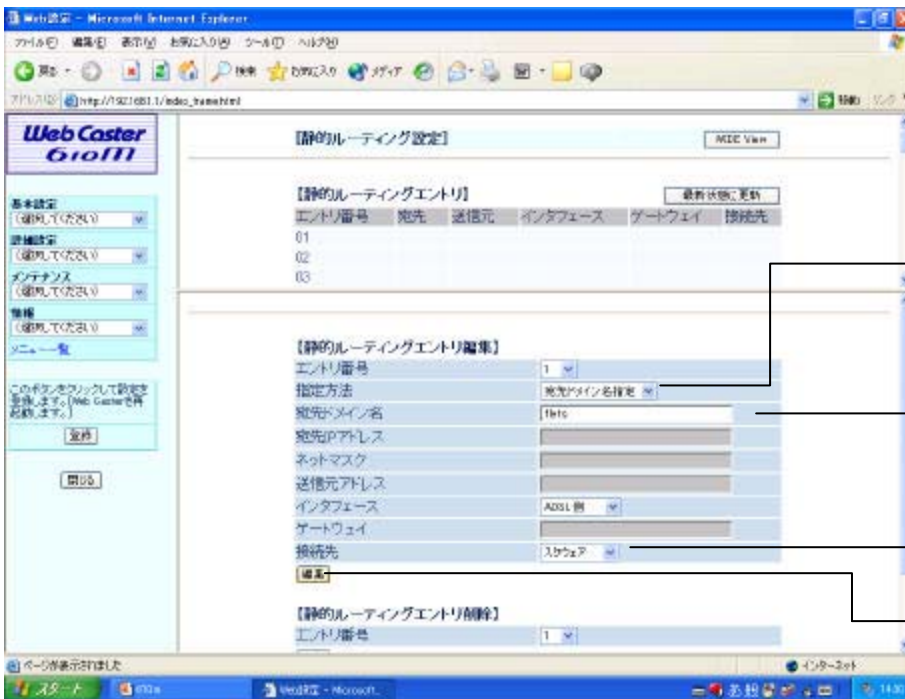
Web設定 - Microsoft Internet Explorer

ファイル(F) 編集(E) 表示(V) お気に入り(A) ツール(T) ヘルプ(H)

戻る 検索 お気に入り メディア

アドレス(D) http://192.168.1.1/index_frame.html 移動 リンク

Web Caster 610M

基本設定
(選択してください)
詳細設定
(選択してください)
メンテナンス
(選択してください)
情報
(選択してください)
メニュー一覧

このボタンをクリックして設定を登録します。(Web Casterを再起動します。)

登録

閉じる

[静的ルーティング設定]

MDE View

[静的ルーティングエントリ]

最新状態に更新

| エントリ番号 | 宛先 | 送信元 | インタフェース | ゲートウェイ | 接続先 |
|---|---|---|---|---|---|
| 01 | | | | | |
| 02 | | | | | |
| 03 | | | | | |

[静的ルーティングエントリ編集]

| | |
|---|---|
| エントリ番号 | 1 |
| 指定方法 | 宛先ドメイン名指定 |
| 宛先ドメイン名 | flets |
| 宛先IPアドレス | |
| ネットマスク | |
| 送信元アドレス | |
| インタフェース | ADSL側 |
| ゲートウェイ | |
| 接続先 | スクウェア |

編集

[静的ルーティングエントリ削除]

| | |
|---|---|
| エントリ番号 | 1 |

ページが表示されました

インターネット

スタート

Web設定 - Microsoft...